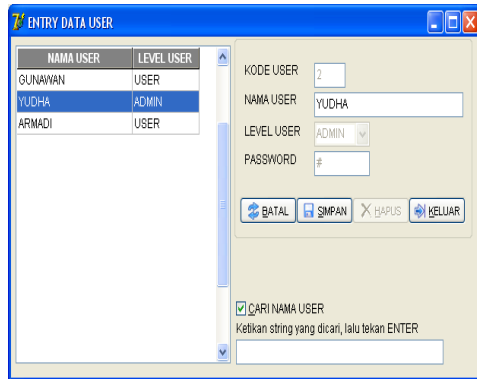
ENTRY DATA USER

| NAMA USER | LEVEL USER |
|---|---|
| GUNAWAN | USER |
| YUDHA | ADMIN |
| ARMADI | USER |

KODE USER 2
NAMA USER YUDHA
LEVEL USER ADMIN
PASSWORD #

BATAL SIMPAN HAPUS KELUAR

CARI NAMA USER
Ketikan string yang dicari, lalu tekan ENTER